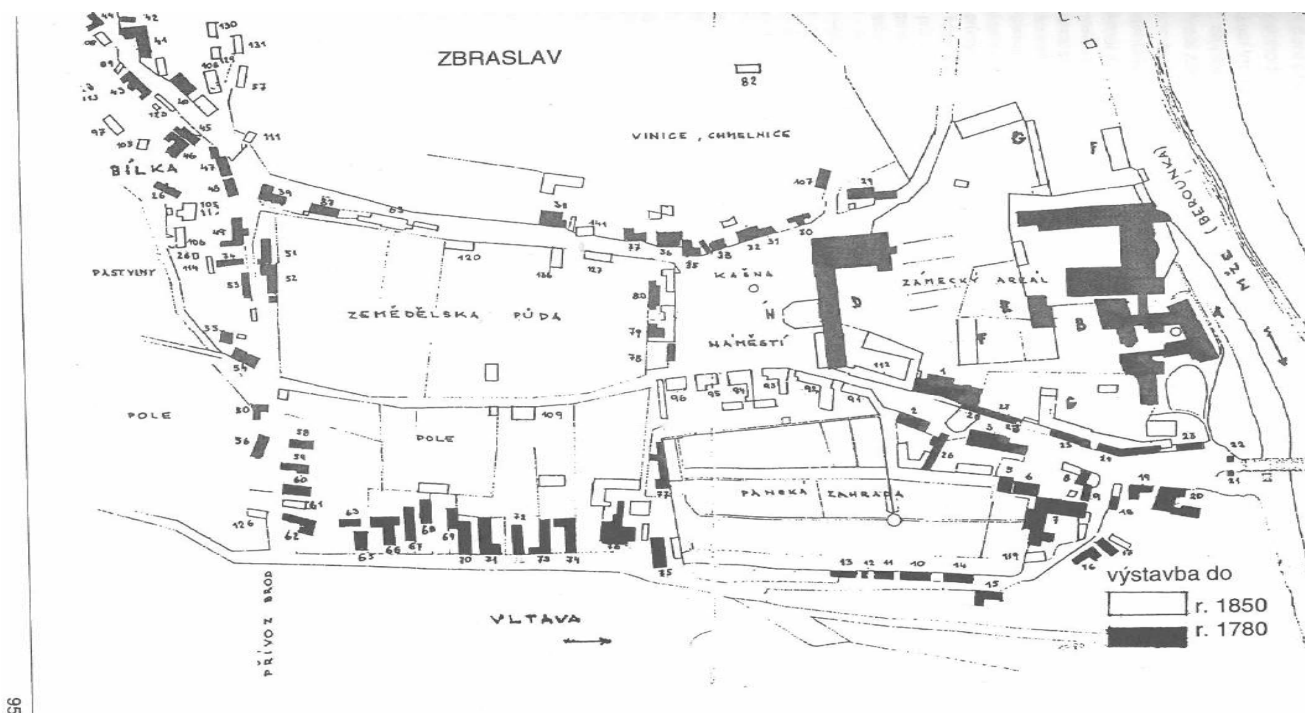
ZBRASLAV

VINICE, CHMELNICE

BÍLKA

PASTVINY

ZEMĚDĚLSKÁ PŮDA

KAŠNA

NÁMĚSTÍ

ZÁMECKÝ AREÁL

(BEROUNKA)

POLE

POLE

PANSKÁ ZAHRADA

PŘÍVOZ BROD

VLTAVA

výstavba do

r. 1850

r. 1780

44 42 130 131 57 82 41 43 45 46 47 48 97 103 111 26 39 37 65 38 141 107 29 105 106 260 114 49 34 51 52 53 120 136 127 37 36 35 38 32 31 30 80 79 78 33 54 50 56 58 59 60 61 62 63 65 66 67 68 69 70 71 72 73 74 109 96 95 94 93 92 91 112 1 2 3 27 28 25 26 23 22 21 24 5 6 8 9 7 19 20 18 17 16 15 13 12 11 10 14 119 75 76 77 126

A B C D E F G

95